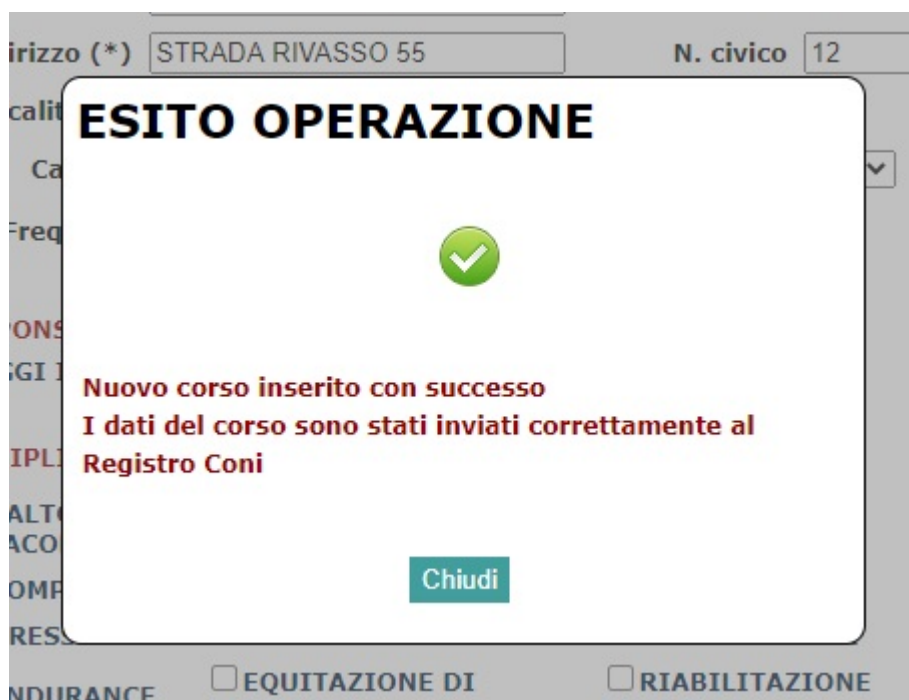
irizzo (*) STRADA RIVASSO 55

N. civico 12

calit

Ca

Freq

ONS

GGI I

IPLI

ALT

ACO

OMP

RESS

NDURANCE

EQUITAZIONE DI

RIABILITAZIONE

ESITO OPERAZIONE

Nuovo corso inserito con successo
I dati del corso sono stati inviati correttamente al Registro Coni

Chiudi